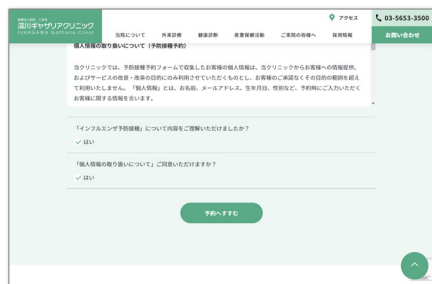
医療法人社団 三友会
深川ギャザリアクリニック
FUKAGAWA Gatharia Clinic

アクセス
03-5653-3500

当院について
外来診療
健康診断
産業保健活動
ご来院の皆様へ
採用情報
お問い合わせ

個人情報の取り扱いについて（予防接種予約）

当クリニックでは、予防接種予約フォームで収集したお客様の個人情報は、当クリニックからお客様への情報提供、およびサービスの改善・改良の目的にのみ利用させていただくものとし、お客様のご承諾なくその目的の範囲を超えて利用いたしません。「個人情報」とは、お名前、メールアドレス、生年月日、性別など、予約時にご入力いただくお客様に関する情報を言います。

「インフルエンザ予防接種」について内容をご理解いただけましたか？
はい

「個人情報の取り扱いについて」ご同意いただけますか？
はい

予約へすすむ